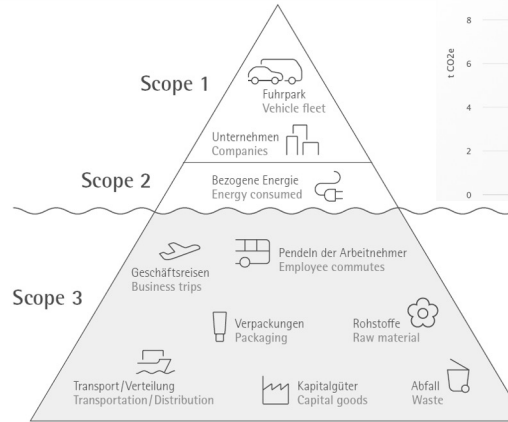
Scope 1

Fuhrpark
Vehicle fleet

Unternehmen
Companies

Scope 2

Bezogene Energie
Energy consumed

Scope 3

Geschäftsreisen
Business trips

Pendeln der Arbeitnehmer
Employee commutes

Verpackungen
Packaging

Rohstoffe
Raw material

Transport/Verteilung
Transportation/Distribution

Kapitalgüter
Capital goods

Abfall
Waste

t CO2e
8
6
4
2
0